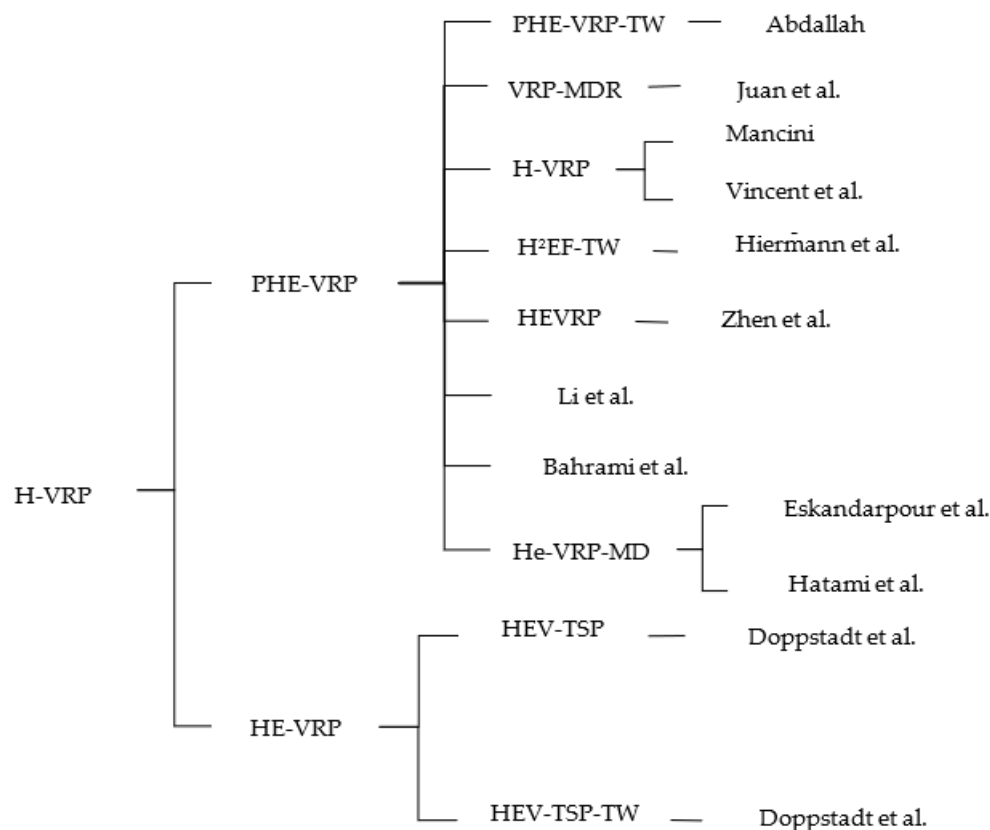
H-VRP

PHE-VRP

PHE-VRP-TW — Abdallah

VRP-MDR — Juan et al.

H-VRP

Mancini

Vincent et al.

H$^2$EF-TW — Hiermann et al.

HEVRP — Zhen et al.

Li et al.

Bahrami et al.

He-VRP-MD

Eskandarpour et al.

Hatami et al.

HE-VRP

HEV-TSP — Doppstadt et al.

HEV-TSP-TW — Doppstadt et al.